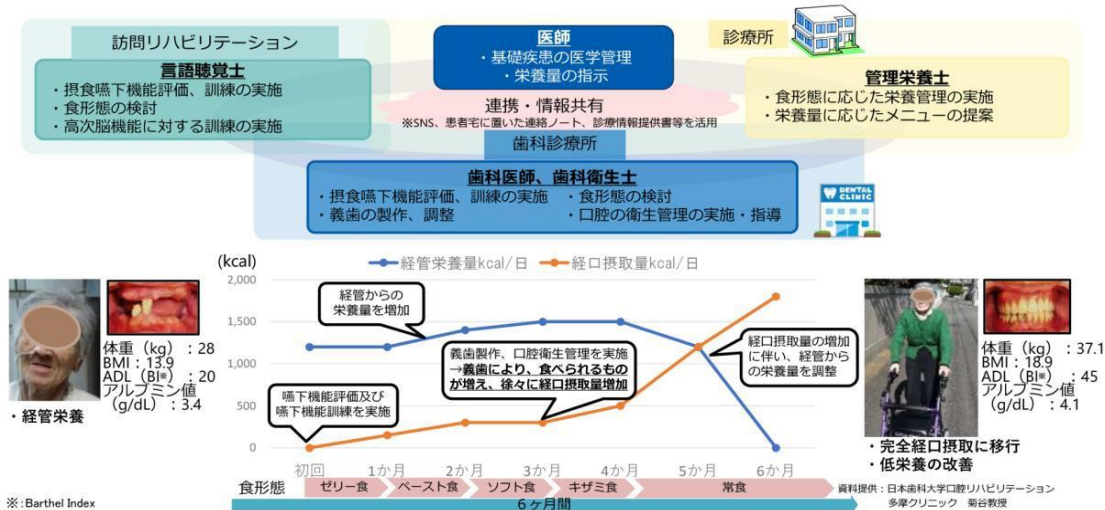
訪問リハビリテーション

言語聴覚士
・摂食嚥下機能評価、訓練の実施
・食形態の検討
・高次脳機能に対する訓練の実施

医師
・基礎疾患の医学管理
・栄養量の指示

診療所

管理栄養士
・食形態に応じた栄養管理の実施
・栄養量に応じたメニューの提案

連携・情報共有
※SNS、患者宅に置いた連絡ノート、診療情報提供書等を活用

歯科診療所

歯科医師、歯科衛生士
・摂食嚥下機能評価、訓練の実施
・義歯の製作、調整
・食形態の検討
・口腔の衛生管理の実施・指導

DENTAL CLINIC

(kcal)
経管栄養量kcal/日
経口摂取量kcal/日

2,000
1,500
1,000
500
0

経管からの栄養量を増加

義歯製作、口腔衛生管理を実施
→義歯により、食べられるものが増え、徐々に経口摂取量増加

経口摂取量の増加に伴い、経管からの栄養量を調整

嚥下機能評価及び嚥下機能訓練を実施

初回　1か月　2か月　3か月　4か月　5か月　6か月

体重（kg）：28
BMI：13.9
ADL（BI※）：20
アルブミン値（g/dL）：3.4

・経管栄養

体重（kg）：37.1
BMI：18.9
ADL（BI※）：45
アルブミン値（g/dL）：4.1

・完全経口摂取に移行
・低栄養の改善

食形態　ゼリー食　ペースト食　ソフト食　キザミ食　常食

6ヶ月間

※：Barthel Index

資料提供：日本歯科大学口腔リハビリテーション
多摩クリニック　菊谷教授